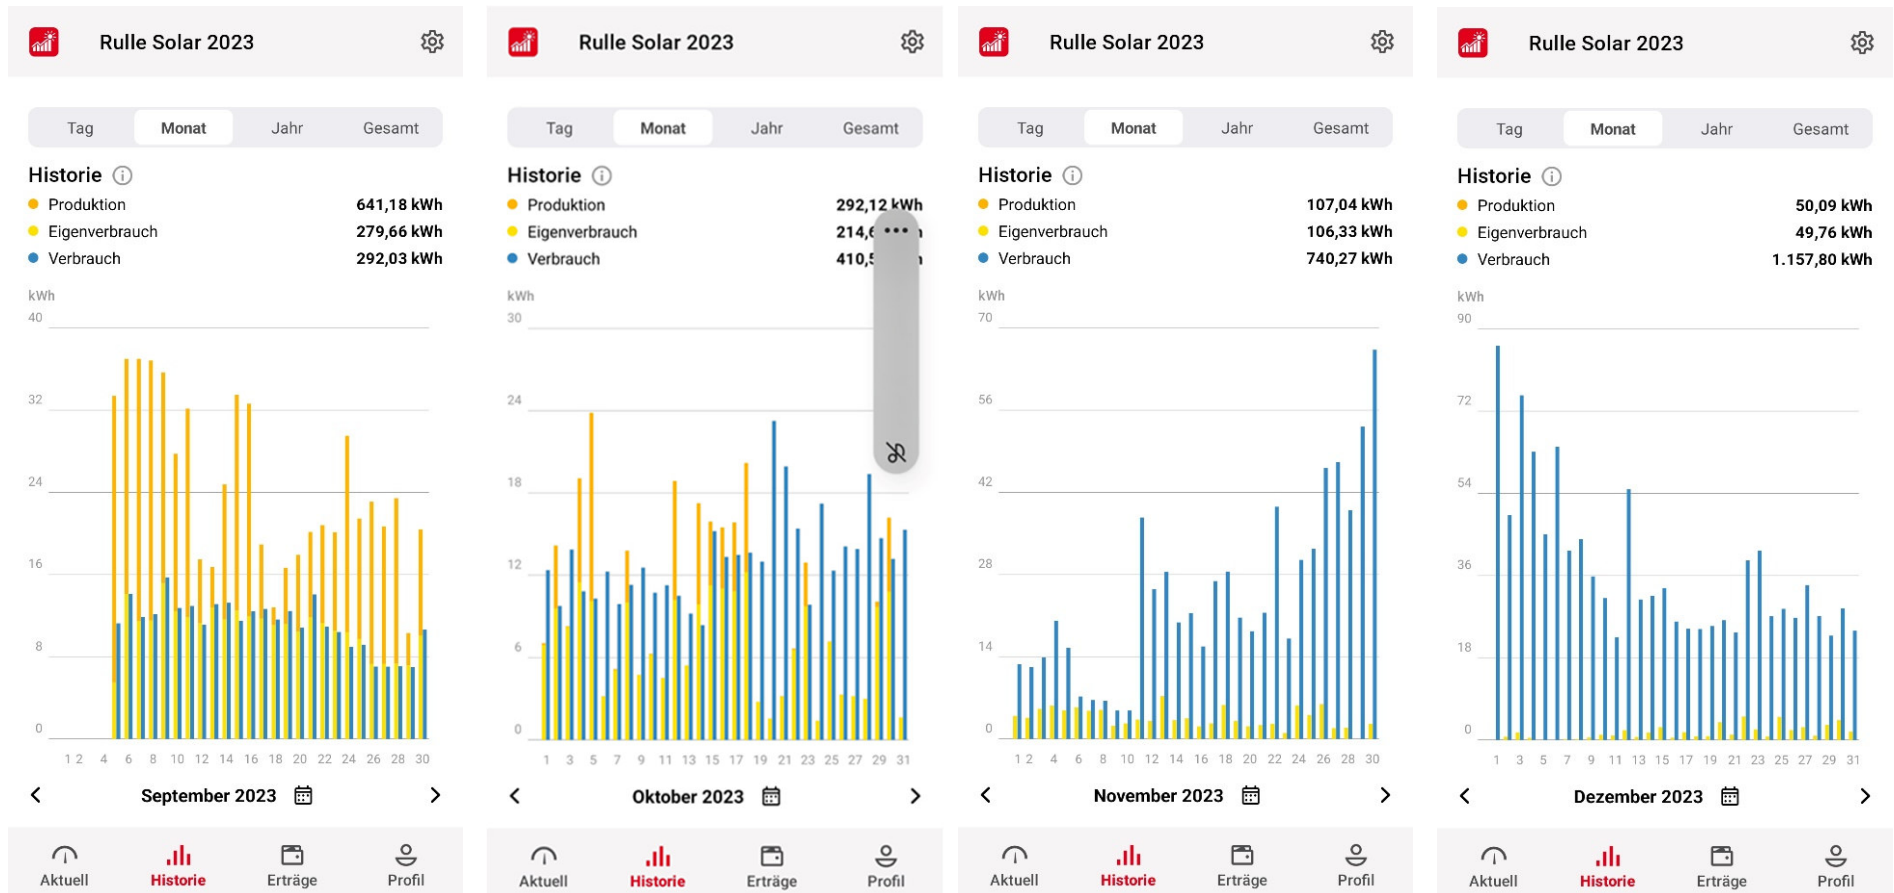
Rulle Solar 2023

Tag Monat Jahr Gesamt

Historie
Produktion 641,18 kWh
Eigenverbrauch 279,66 kWh
Verbrauch 292,03 kWh

kWh
40
32
24
16
8
0
1 2 4 6 8 10 12 14 16 18 20 22 24 26 28 30

September 2023

Aktuell Historie Erträge Profil

Rulle Solar 2023

Tag Monat Jahr Gesamt

Historie
Produktion 292,12 kWh
Eigenverbrauch 214,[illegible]
Verbrauch 410,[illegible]

kWh
30
24
18
12
6
0
1 3 5 7 9 11 13 15 17 19 21 23 25 27 29 31

Oktober 2023

Aktuell Historie Erträge Profil

Rulle Solar 2023

Tag Monat Jahr Gesamt

Historie
Produktion 107,04 kWh
Eigenverbrauch 106,33 kWh
Verbrauch 740,27 kWh

kWh
70
56
42
28
14
0
1 2 4 6 8 10 12 14 16 18 20 22 24 26 28 30

November 2023

Aktuell Historie Erträge Profil

Rulle Solar 2023

Tag Monat Jahr Gesamt

Historie
Produktion 50,09 kWh
Eigenverbrauch 49,76 kWh
Verbrauch 1.157,80 kWh

kWh
90
72
54
36
18
0
1 3 5 7 9 11 13 15 17 19 21 23 25 27 29 31

Dezember 2023

Aktuell Historie Erträge Profil